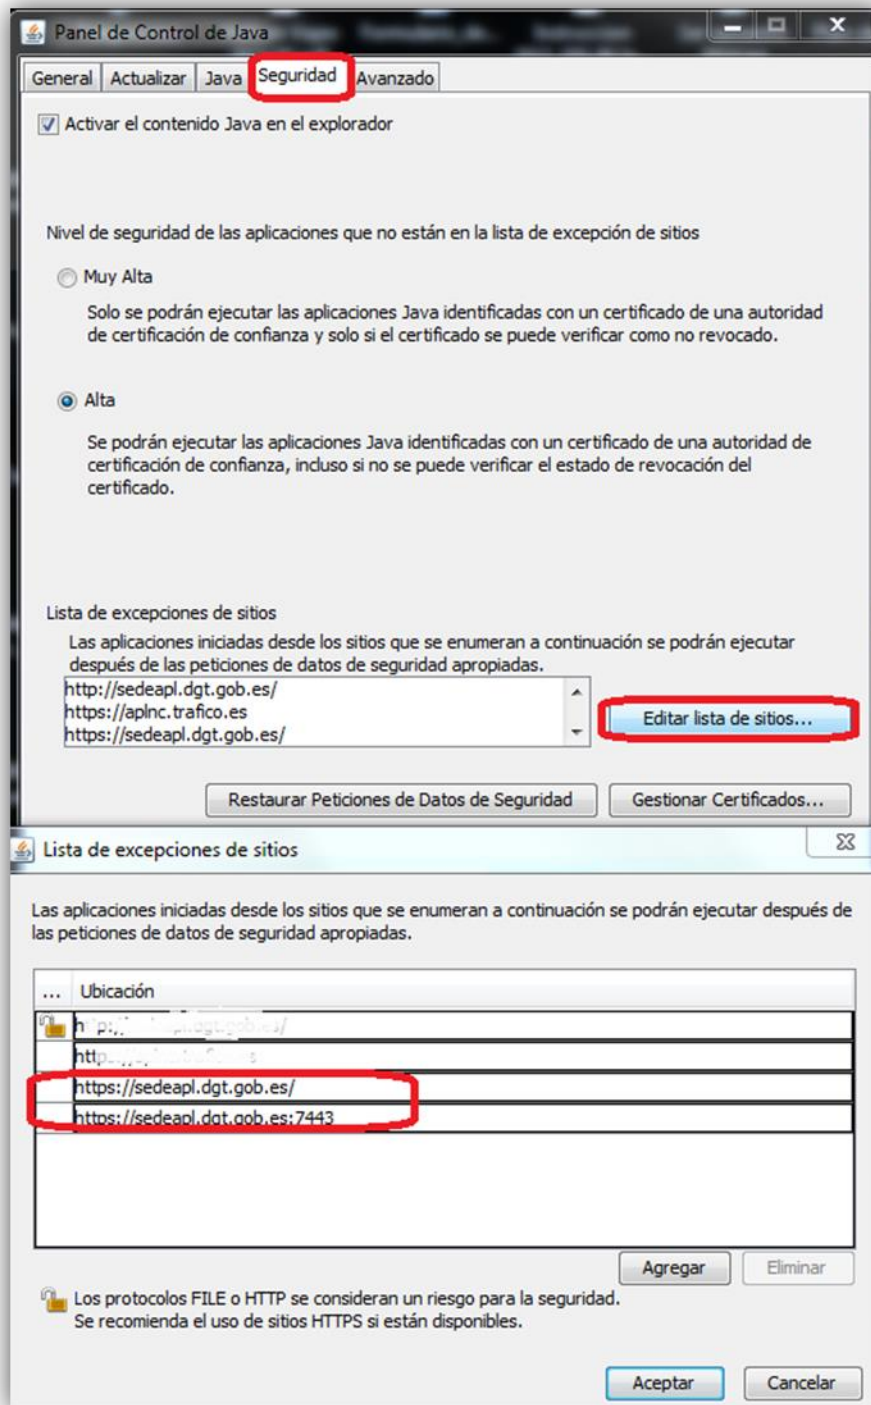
Panel de Control de Java

General | Actualizar | Java | Seguridad | Avanzado

Activar el contenido Java en el explorador

Nivel de seguridad de las aplicaciones que no están en la lista de excepción de sitios

Muy Alta

Solo se podrán ejecutar las aplicaciones Java identificadas con un certificado de una autoridad de certificación de confianza y solo si el certificado se puede verificar como no revocado.

Alta

Se podrán ejecutar las aplicaciones Java identificadas con un certificado de una autoridad de certificación de confianza, incluso si no se puede verificar el estado de revocación del certificado.

Lista de excepciones de sitios

Las aplicaciones iniciadas desde los sitios que se enumeran a continuación se podrán ejecutar después de las peticiones de datos de seguridad apropiadas.

http://sedeapl.dgt.gob.es/
https://aplnc.trafico.es
https://sedeapl.dgt.gob.es/

Editar lista de sitios...

Restaurar Peticiones de Datos de Seguridad

Gestionar Certificados...

Lista de excepciones de sitios

Las aplicaciones iniciadas desde los sitios que se enumeran a continuación se podrán ejecutar después de las peticiones de datos de seguridad apropiadas.

| ... | Ubicación |
|---|---|
| | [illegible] |
| | htt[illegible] |
| | https://sedeapl.dgt.gob.es/ |
| | https://sedeapl.dgt.gob.es:7443 |

Agregar | Eliminar

Los protocolos FILE o HTTP se consideran un riesgo para la seguridad.
Se recomienda el uso de sitios HTTPS si están disponibles.

Aceptar | Cancelar